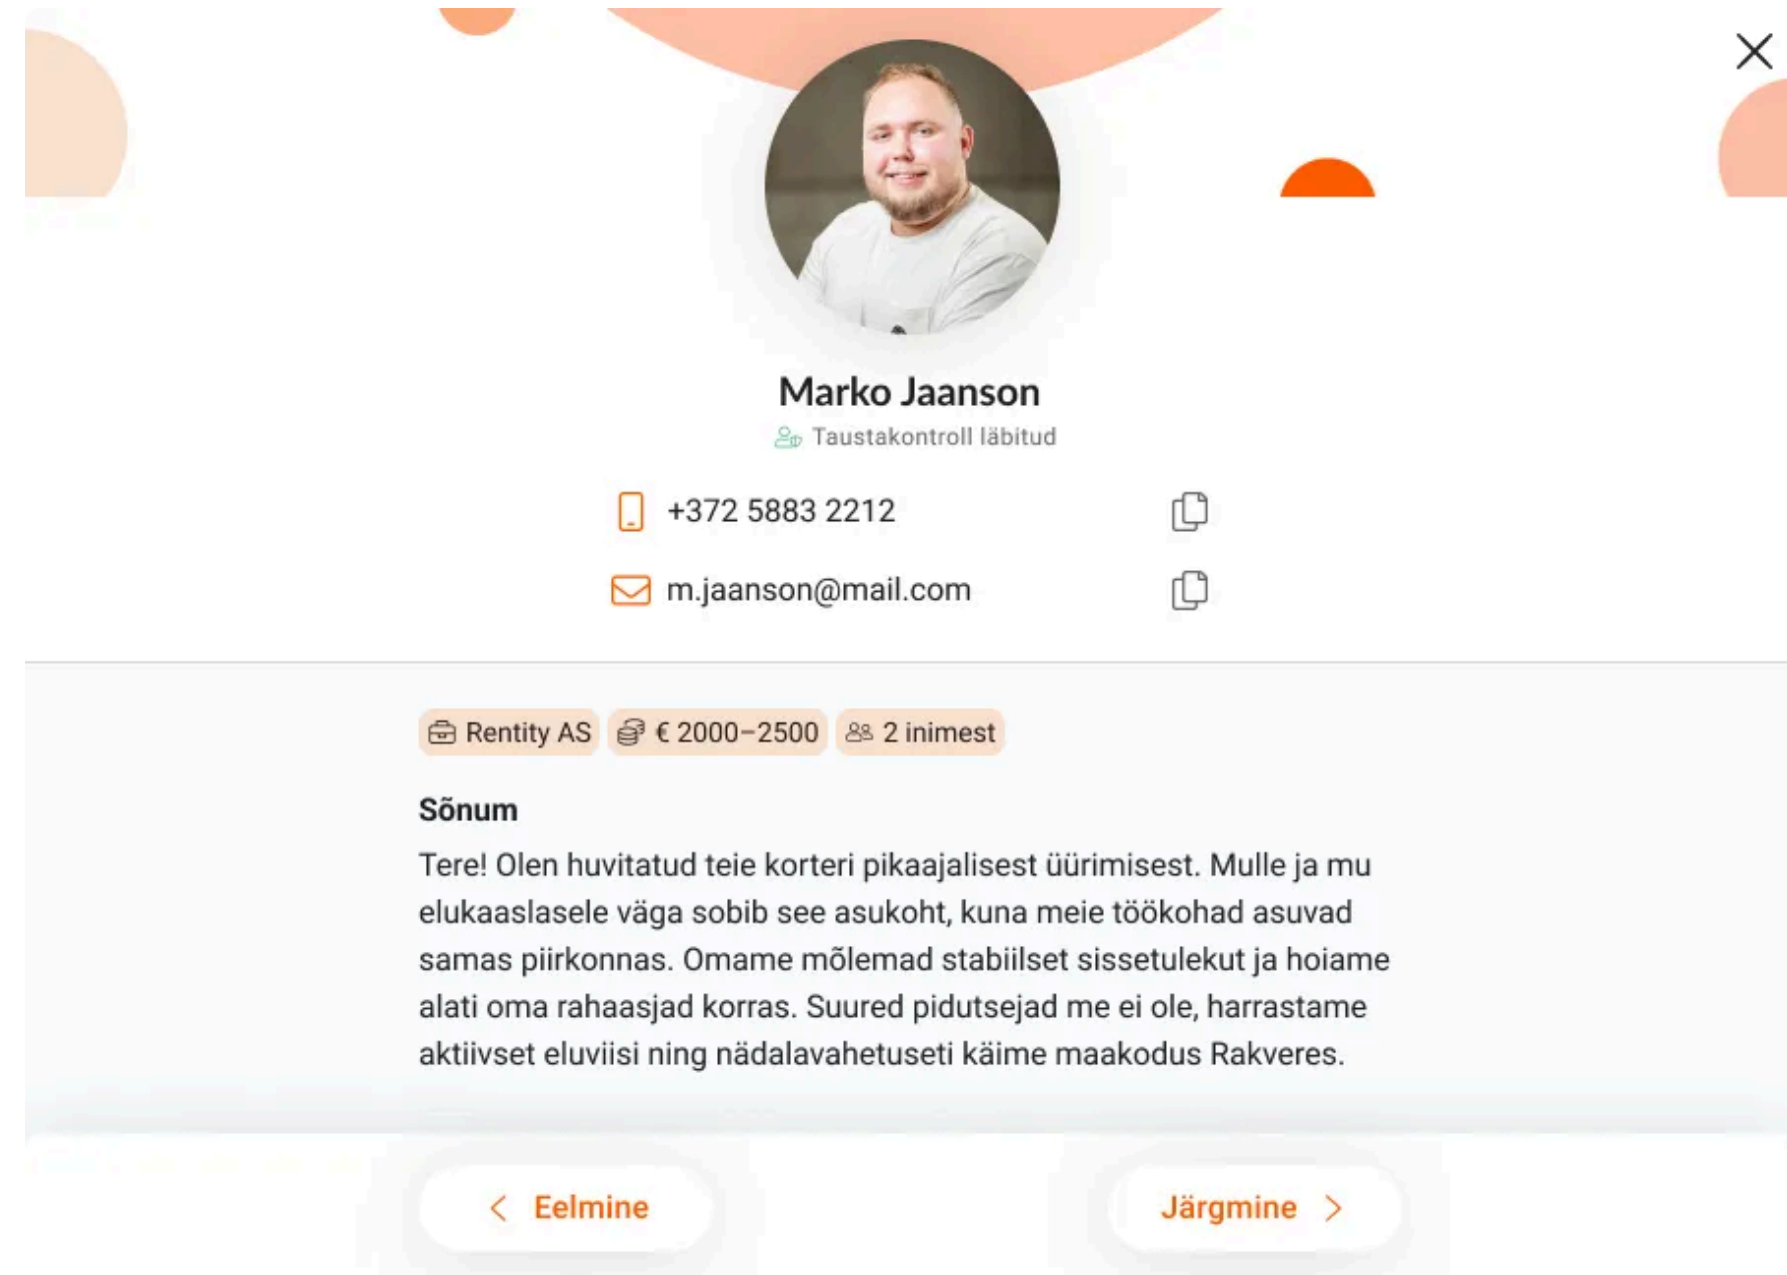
Marko Jaanson
Taustakontroll läbitud

+372 5883 2212

m.jaanson@mail.com

Rentity AS € 2000–2500 2 inimest

Sõnum

Tere! Olen huvitatud teie korteri pikaajalisest üürimisest. Mulle ja mu elukaaslasele väga sobib see asukoht, kuna meie töökohad asuvad samas piirkonnas. Omame mõlemad stabiilset sissetulekut ja hoiame alati oma rahaasjad korras. Suured pidutsejad me ei ole, harrastame aktiivset eluviisi ning nädalavahetuseti käime maakodus Rakveres.

< Eelmine

Järgmine >